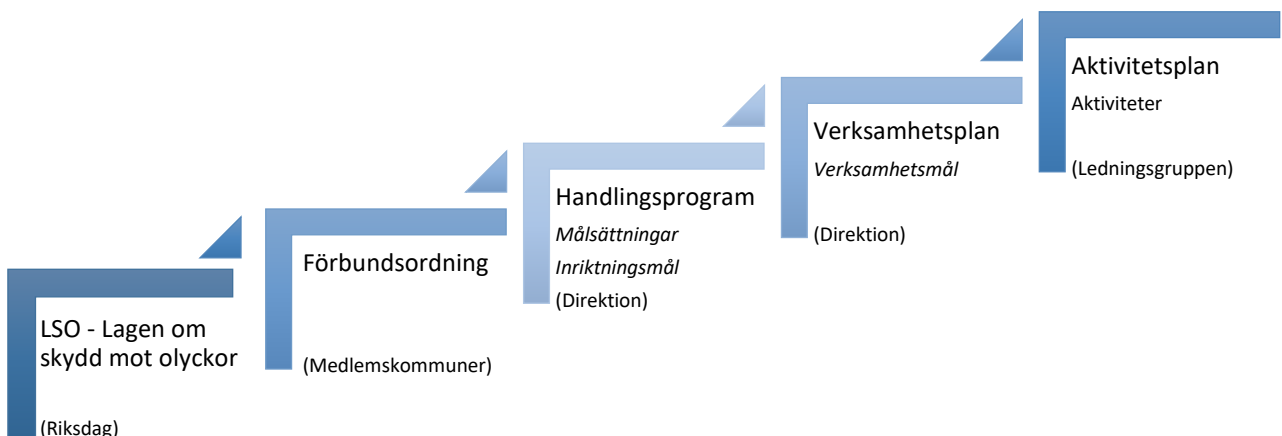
LSO - Lagen om skydd mot olyckor

(Riksdag)

Förbundsordning

(Medlemskommuner)

Handlingsprogram

*Målsättningar*

*Inriktningsmål*

(Direktion)

Verksamhetsplan

*Verksamhetsmål*

(Direktion)

Aktivitetsplan

Aktiviteter

(Ledningsgruppen)